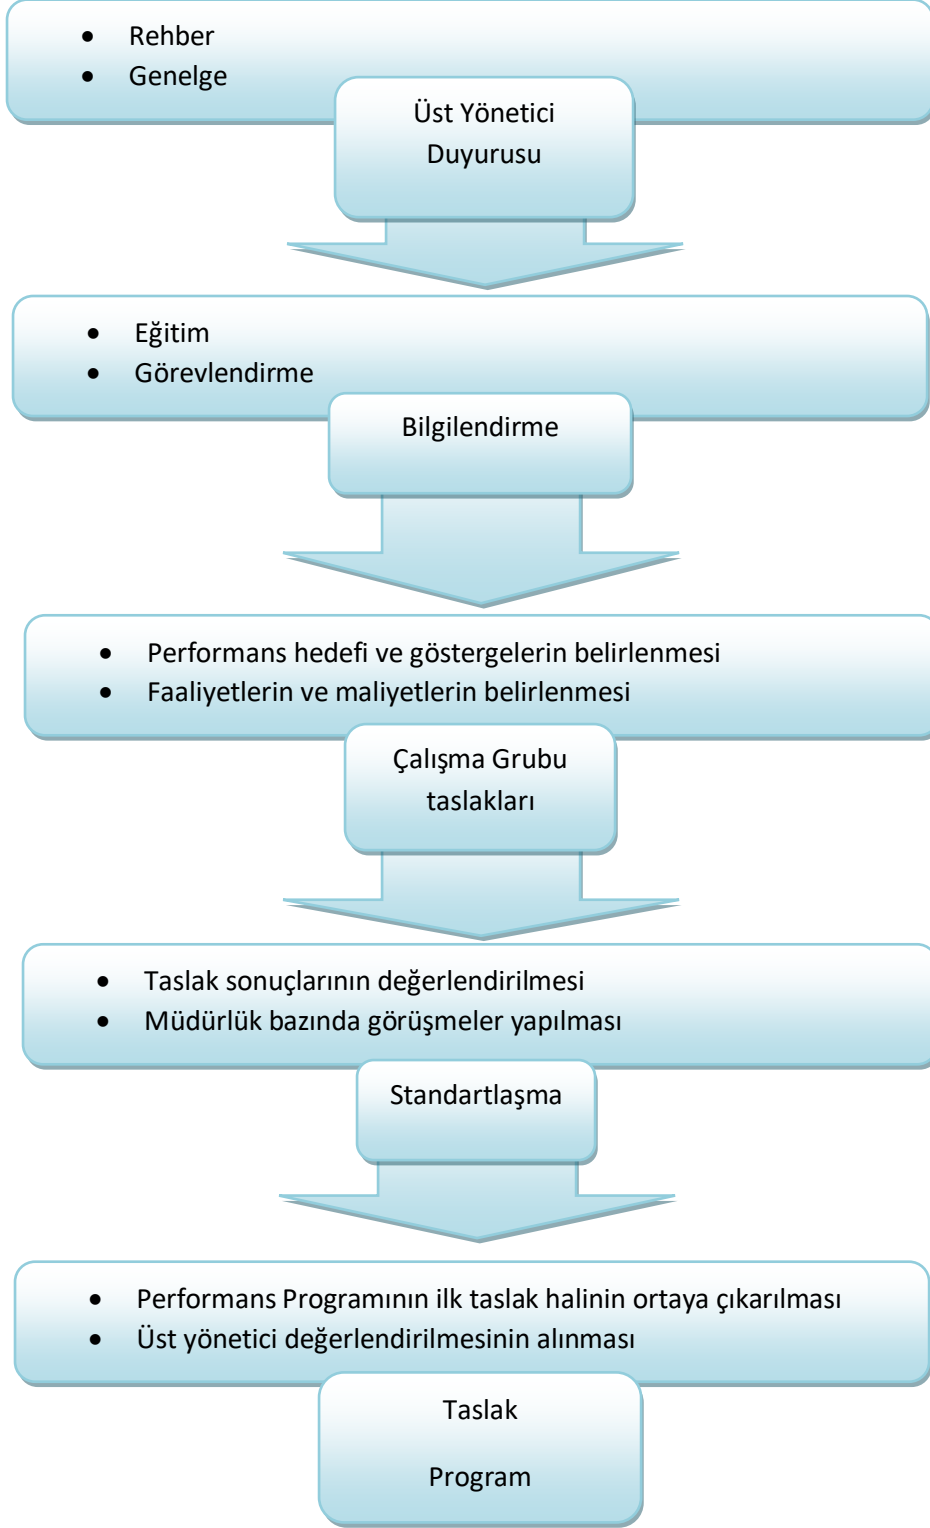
- Rehber
- Genelge

Üst Yönetici Duyurusu

- Eğitim
- Görevlendirme

Bilgilendirme

- Performans hedefi ve göstergelerin belirlenmesi
- Faaliyetlerin ve maliyetlerin belirlenmesi

Çalışma Grubu taslakları

- Taslak sonuçlarının değerlendirilmesi
- Müdürlük bazında görüşmeler yapılması

Standartlaşma

- Performans Programının ilk taslak halinin ortaya çıkarılması
- Üst yönetici değerlendirilmesinin alınması

Taslak

Program